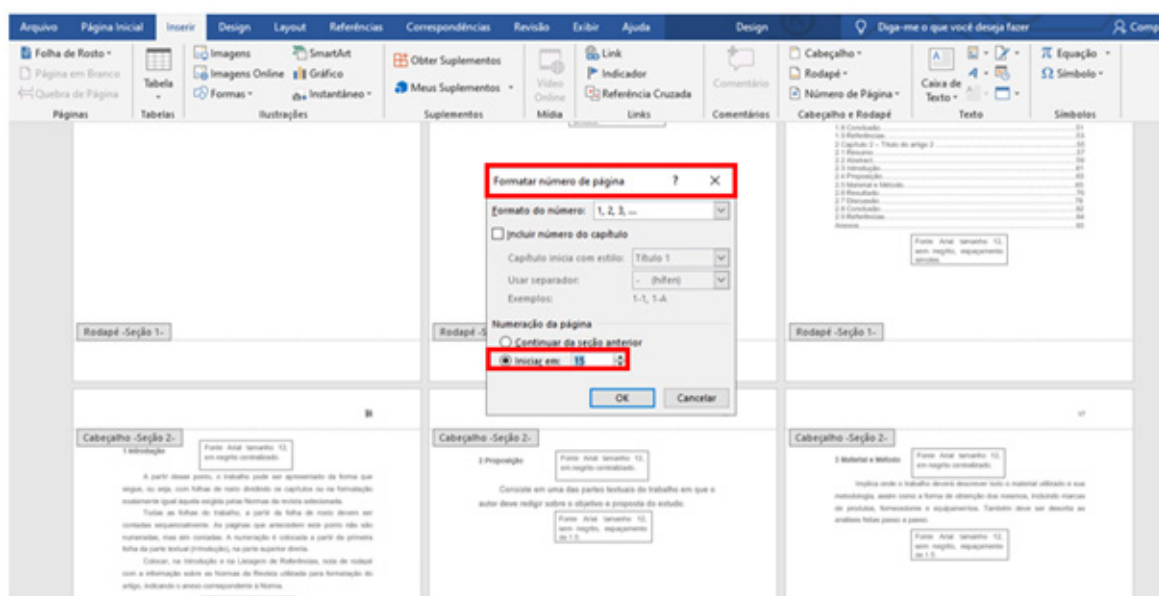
Arquivo Página Inicial Inserir Design Layout Referências Correspondências Revisão Exibir Ajuda Design Diga-me o que você deseja fazer Comp

Folha de Rosto
Página em Branco
Quebra de Página
Páginas

Tabela
Tabelas

Imagens
Imagens Online
Formas
SmartArt
Gráfico
Instantâneo
Ilustrações

Obter Suplementos
Meus Suplementos
Suplementos

Vídeo Online
Mídia

Link
Indicador
Referência Cruzada
Links

Comentário
Comentários

Cabeçalho
Rodapé
Número de Página
Cabeçalho e Rodapé

Caixa de Texto
Texto

Equação
Símbolo
Símbolos

Formatar número de página ? ✕

Formato do número: 1, 2, 3, ...

Incluir número do capítulo

Capítulo inicia com estilo: Título 1

Usar separador: - (hífen)

Exemplos: 1-1, 1-A

Numeração da página

Continuar da seção anterior

Iniciar em: 15

OK Cancelar

Rodapé -Seção 1-

Rodapé -S

Rodapé -Seção 1-

Cabeçalho -Seção 2-

Cabeçalho -Seção 2-

Cabeçalho -Seção 2-

Fonte Arial tamanho 12, em negrito centralizado.

Fonte Arial tamanho 12, em negrito centralizado.

Fonte Arial tamanho 12, em negrito centralizado.

Fonte Arial tamanho 12, sem negrito, espaçamento simples.

1 Introdução

2 Proposição

3 Material e Método

Consiste em uma das partes textuais do trabalho em que o autor deve redigir sobre o objetivo e proposta do estudo.

Fonte Arial tamanho 12, sem negrito, espaçamento de 1.5.

Fonte Arial tamanho 12, sem negrito, espaçamento de 1.5.

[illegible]